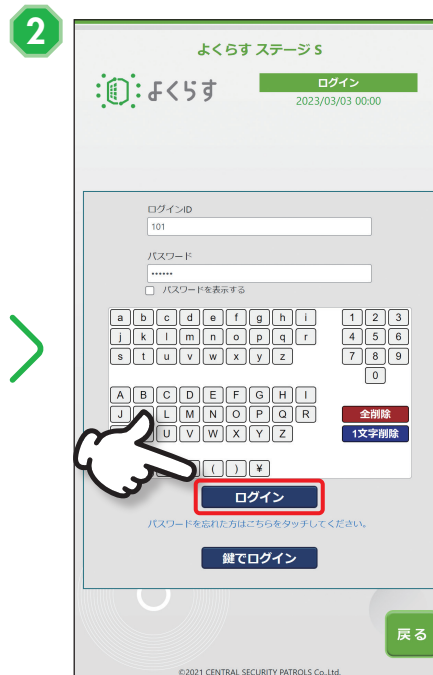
2

よくらす ステージ S

よくらす

ログイン
2023/03/03 00:00

ログインID
101

パスワード
••••••
パスワードを表示する

| a | b | c | d | e | f | g | h | i |
| j | k | l | m | n | o | p | q | r |
| s | t | u | v | w | x | y | z | |

| 1 | 2 | 3 |
| 4 | 5 | 6 |
| 7 | 8 | 9 |
| | 0 | |

| A | B | C | D | E | F | G | H | I |
| J | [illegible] | L | M | N | O | P | Q | R |
| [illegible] | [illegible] | U | V | W | X | Y | Z | |

全削除
1文字削除

( ) ¥

ログイン

パスワードを忘れた方はこちらをタッチしてください。

鍵でログイン

戻る

©2021 CENTRAL SECURITY PATROLS Co.,Ltd.